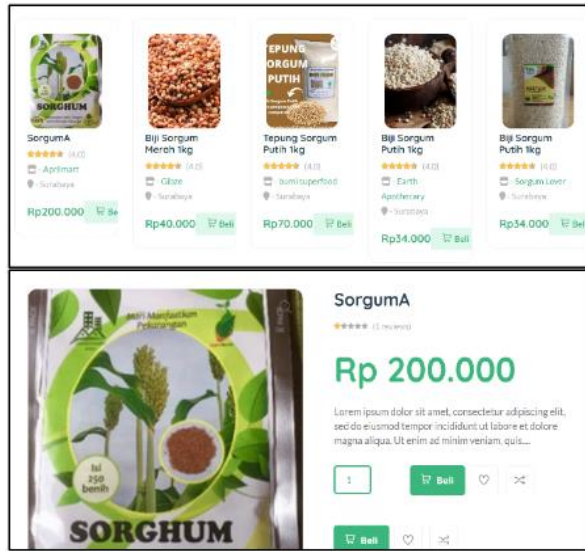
SORGHUM

SorgumA
(4.0)
- Aprilmart
- Surabaya
Rp200.000 Be

Biji Sorgum Merah 1kg
(4.0)
- Gbze
- Surabaya
Rp40.000 Beli

TEPUNG SORGUM PUTIH

Tepung Sorgum Putih 1kg
(4.0)
- Bumi superfood
- Surabaya
Rp70.000 Beli

Biji Sorgum Putih 1kg
(4.0)
- Earth Apothecary
- Surabaya
Rp34.000 Beli

Biji Sorgum Putih 1kg
(4.0)
- Sorgum Lover
- Surabaya
Rp34.000 Beli

Mari Manfaatkan Pekarangan
Isi 250 benih
SORGHUM

SorgumA
(1 reviews)
Rp 200.000
Lorem ipsum dolor sit amet, consectetur adipiscing elit, sed do eiusmod tempor incididunt ut labore et dolore magna aliqua. Ut enim ad minim veniam, quis....
1
Beli
Beli